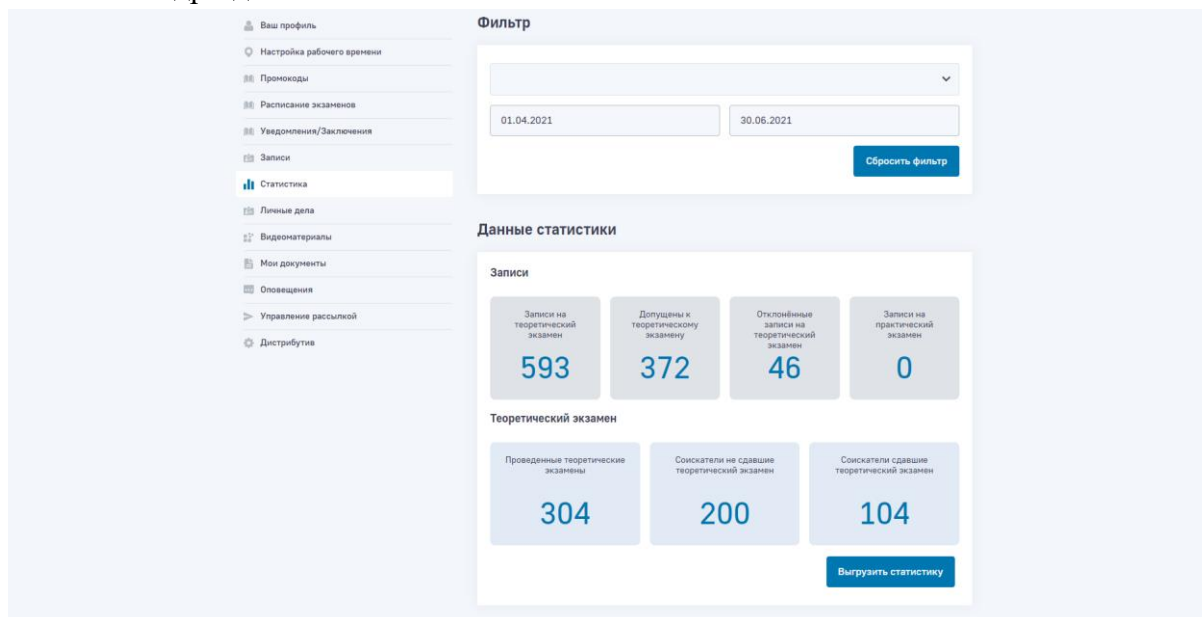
Ваш профиль
Настройка рабочего времени
Промокоды
Расписание экзаменов
Уведомления/Заключения
Записи
Статистика
Личные дела
Видеоматериалы
Мои документы
Оповещения
Управление рассылкой
Дистрибутив

Фильтр

01.04.2021
30.06.2021
Сбросить фильтр

Данные статистики

Записи

Записи на теоретический экзамен
593

Допущены к теоретическому экзамену
372

Отклонённые записи на теоретический экзамен
46

Записи на практический экзамен
0

Теоретический экзамен

Проведенные теоретические экзамены
304

Соискатели не сдавшие теоретический экзамен
200

Соискатели сдавшие теоретический экзамен
104

Выгрузить статистику